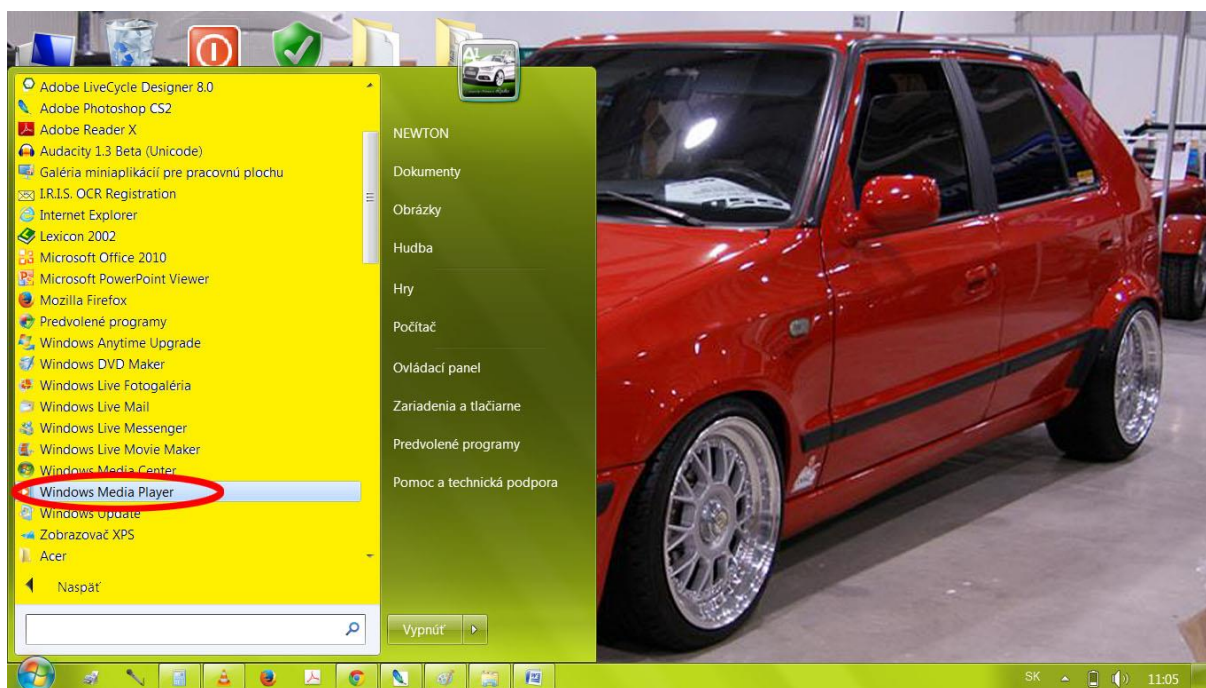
Adobe LiveCycle Designer 8.0
Adobe Photoshop CS2
Adobe Reader X
Audacity 1.3 Beta (Unicode)
Galéria miniaplikácií pre pracovnú plochu
I.R.I.S. OCR Registration
Internet Explorer
Lexicon 2002
Microsoft Office 2010
Microsoft PowerPoint Viewer
Mozilla Firefox
Predvolené programy
Windows Anytime Upgrade
Windows DVD Maker
Windows Live Fotogaléria
Windows Live Mail
Windows Live Messenger
Windows Live Movie Maker
Windows Media Center
Windows Media Player
Windows Update
Zobrazovač XPS
Acer

Naspäť

NEWTON
Dokumenty
Obrázky
Hudba
Hry
Počítač
Ovládací panel
Zariadenia a tlačiarne
Predvolené programy
Pomoc a technická podpora

Vypnúť

SK 11:05